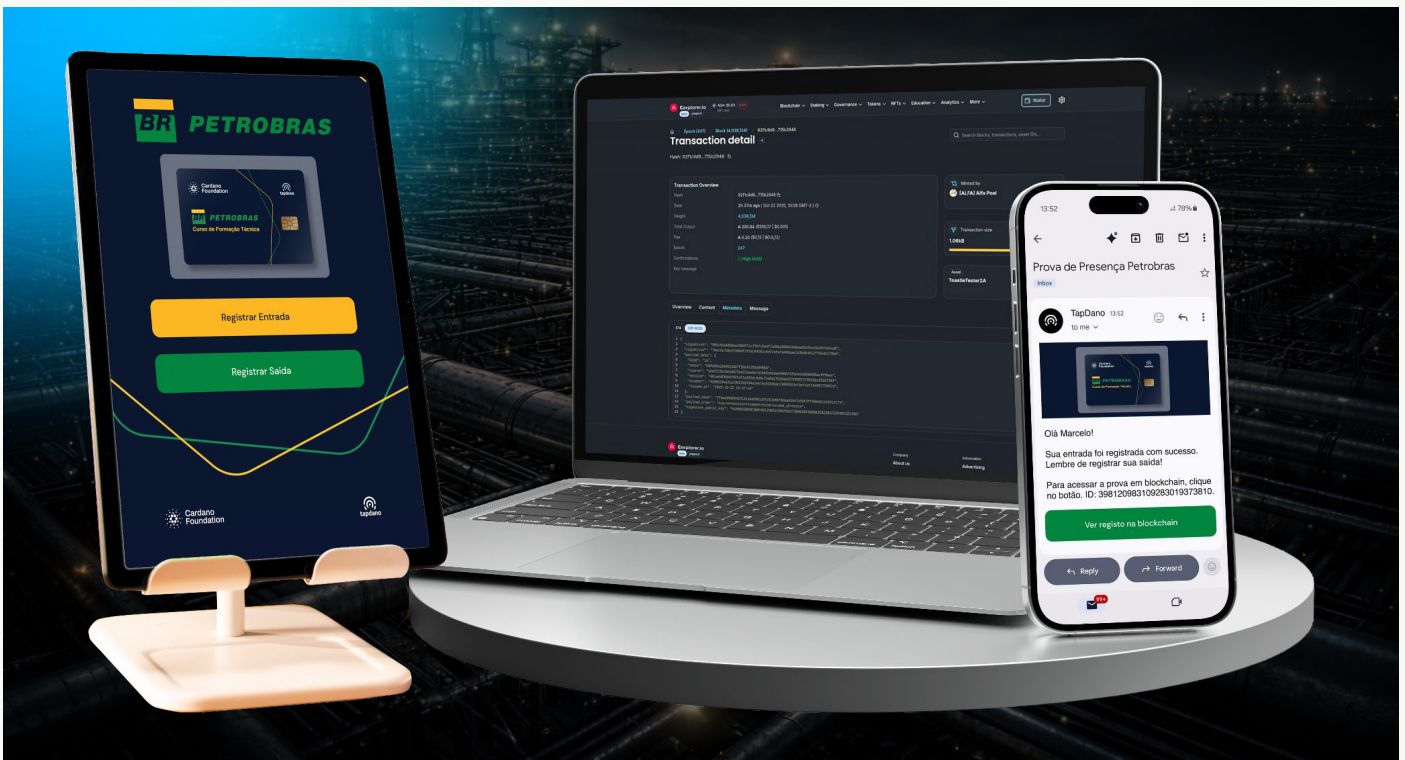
BR PETROBRAS

Cardano Foundation

tapdano

BR PETROBRAS

Curso de Formação Técnica

Registrar Entrada

Registrar Saída

Cardano Foundation

tapdano

Eexplorer.io

Blockchain Staking Governance Tokens NFTs Education Analytics More

Wallet

Transaction detail

Search blocks, transactions, asset IDs...

Transaction Overview

Minted by

[ALFA] Alfa Pool

Transaction size

1.08kB

Asset

TesdiaTester2A

Overview Content Metadata Message

Eexplorer.io

Company

About us

Information

Advertising

13:52

78%

Prova de Presença Petrobras

Inbox

TapDano 13:52

to me

Olá Marcelo!

Sua entrada foi registrada com sucesso. Lembre de registrar sua saída!

Para acessar a prova em blockchain, clique no botão. ID: 3981209831092819373810.

Ver registo na blockchain

Reply

Forward

99+